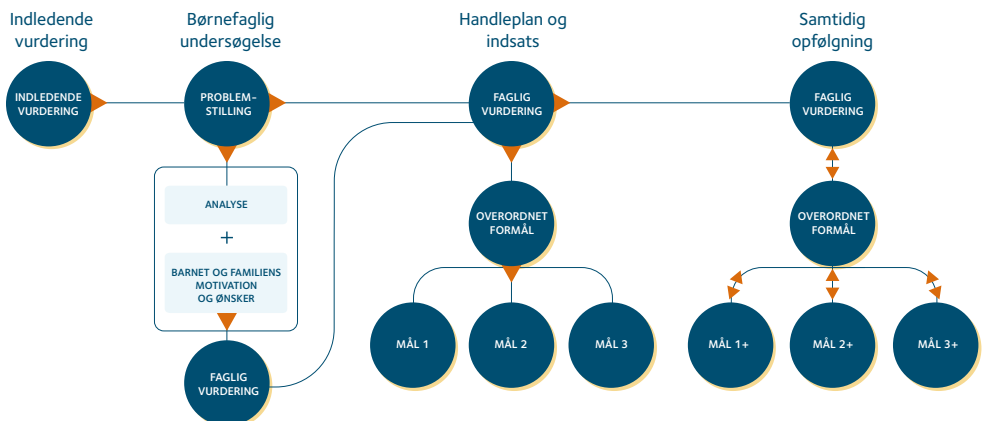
Indledende vurdering

Børnefaglig undersøgelse

Handleplan og indsats

Samtidig opfølgning

INDLEDENDE VURDERING

PROBLEM-STILLING

FAGLIG VURDERING

FAGLIG VURDERING

ANALYSE

+

BARNET OG FAMILIENS MOTIVATION OG ØNSKER

FAGLIG VURDERING

OVERORDNET FORMÅL

OVERORDNET FORMÅL

MÅL 1

MÅL 2

MÅL 3

MÅL 1+

MÅL 2+

MÅL 3+